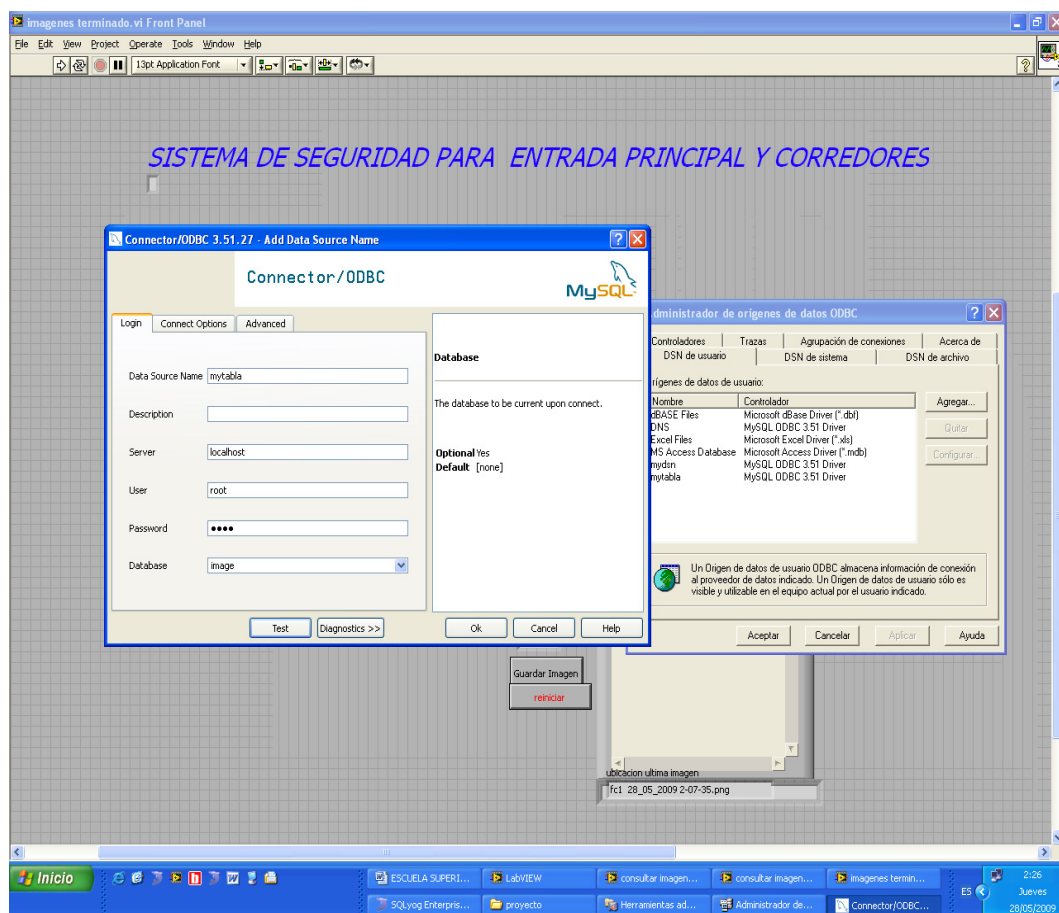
imagenes terminado.vi Front Panel
File Edit View Project Operate Tools Window Help
13pt Application Font

SISTEMA DE SEGURIDAD PARA ENTRADA PRINCIPAL Y CORREDORES

Connector/ODBC 3.51.27 - Add Data Source Name
Connector/ODBC
MySQL

Login | Connect Options | Advanced

Data Source Name mytabla
Description
Server localhost
User root
Password ••••
Database image

Database
The database to be current upon connect.
Optional Yes
Default [none]

Test | Diagnostics >> | Ok | Cancel | Help

dministrador de orígenes de datos ODBC
Controladores | Trazas | Agrupación de conexiones | Acerca de
DSN de usuario | DSN de sistema | DSN de archivo
rígenes de datos de usuario:

| Nombre | Controlador |
|---|---|
| dBASE Files | Microsoft dBase Driver (*.dbf) |
| DNS | MySQL ODBC 3.51 Driver |
| Excel Files | Microsoft Excel Driver (*.xls) |
| MS Access Database | Microsoft Access Driver (*.mdb) |
| mydsn | MySQL ODBC 3.51 Driver |
| mytabla | MySQL ODBC 3.51 Driver |

Agregar...
Quitar
Configurar...

Un Origen de datos de usuario ODBC almacena información de conexión al proveedor de datos indicado. Un Origen de datos de usuario sólo es visible y utilizable en el equipo actual por el usuario indicado.

Aceptar | Cancelar | Aplicar | Ayuda

Guardar Imagen
reiniciar

ubicacion ultima imagen
fc1 28_05_2009 2-07-35.png

Inicio
ESCUELA SUPERI... | LabVIEW | consultar imagen... | consultar imagen... | imagenes termin...
SQLyog Enterpris... | proyecto | Herramientas ad... | Administrador de... | Connector/ODBC...
ES
2:26
Jueves
28/05/2009